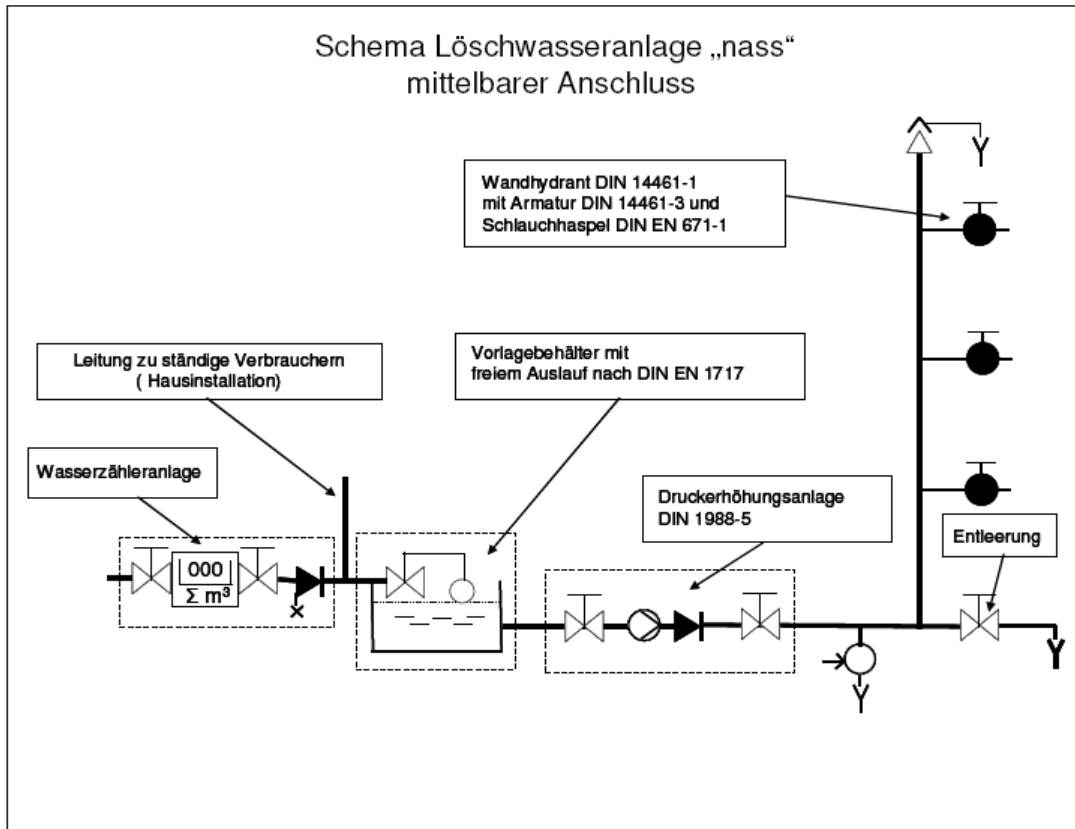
Schema Löschwasseranlage „nass“
mittelbarer Anschluss

Wandhydrant DIN 14461-1
mit Armatur DIN 14461-3 und
Schlauchhaspel DIN EN 671-1

Leitung zu ständige Verbrauchern
( Hausinstallation)

Vorlagebehälter mit
freiem Auslauf nach DIN EN 1717

Wasserzähleranlage

000
$\Sigma$ m³

Druckerhöhungsanlage
DIN 1988-5

Entleerung